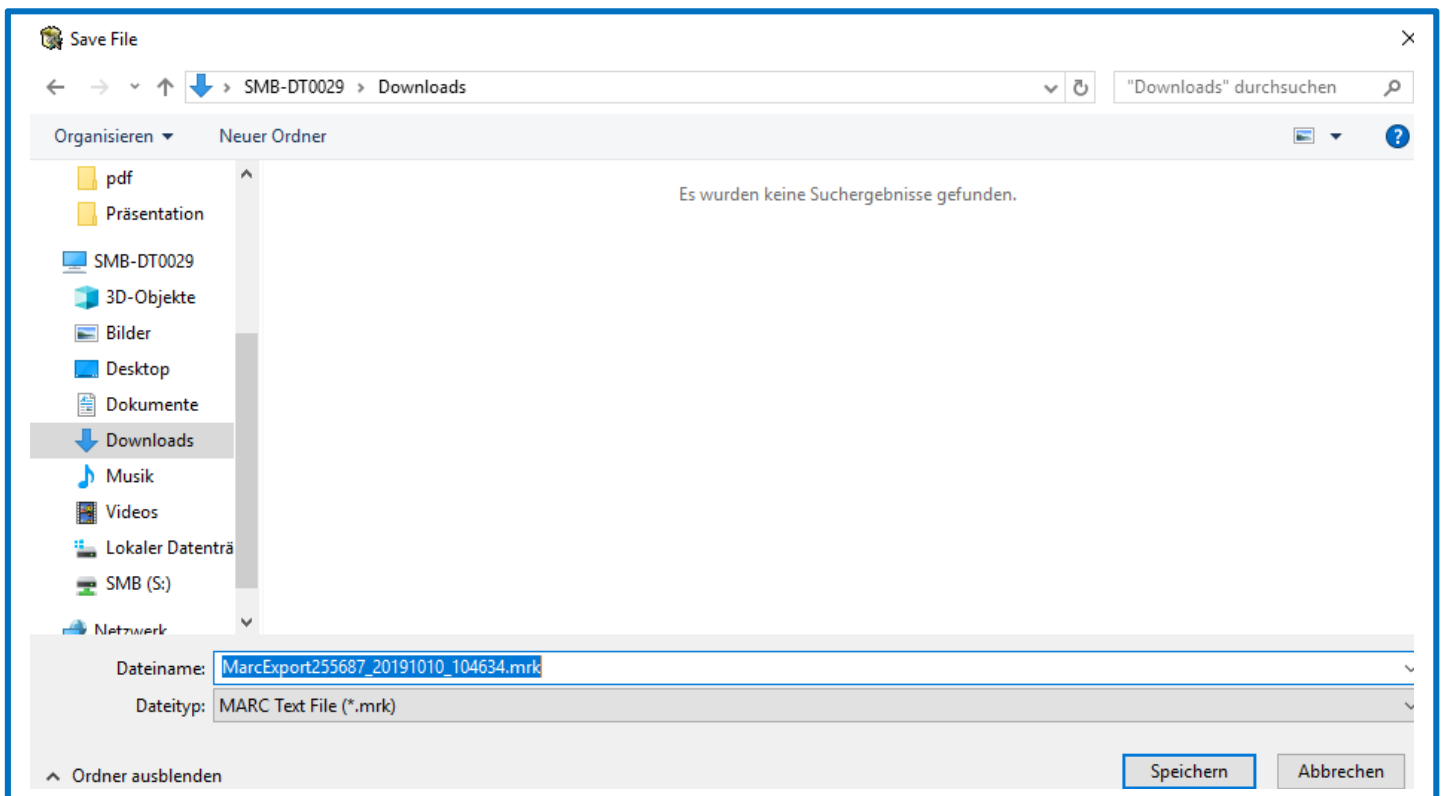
Save File

SMB-DT0029 > Downloads

"Downloads" durchsuchen

Organisieren ▾ Neuer Ordner

pdf
Präsentation
SMB-DT0029
3D-Objekte
Bilder
Desktop
Dokumente
Downloads
Musik
Videos
Lokaler Datenträ
SMB (S:)
Netzwerk

Es wurden keine Suchergebnisse gefunden.

Dateiname: MarcExport255687_20191010_104634.mrk
Dateityp: MARC Text File (*.mrk)

Ordner ausblenden

Speichern Abbrechen